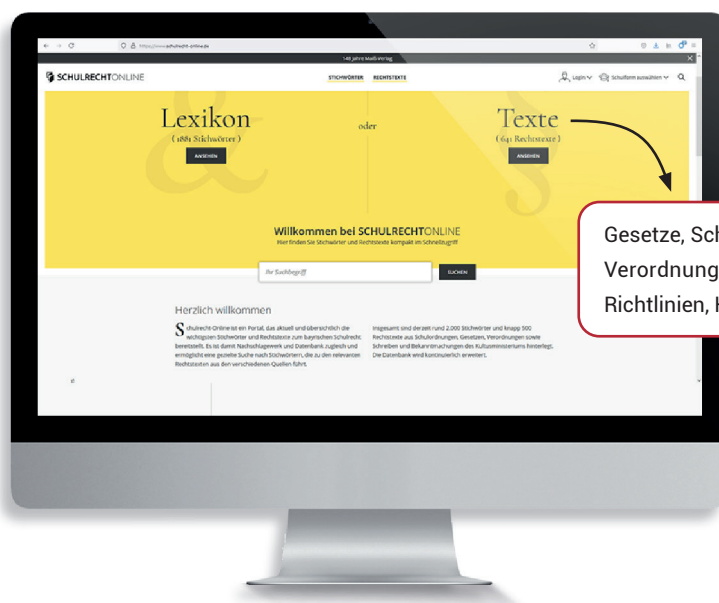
https://www.schulrecht-online.de

145 Jahre Maiß Verlag

SCHULRECHTONLINE

STICHWÖRTER RECHTSTEXTE

Login Schulform auswählen

Lexikon
( 1881 Stichwörter )
ANSEHEN

oder

Texte
( 641 Rechtstexte )
ANSEHEN

Willkommen bei SCHULRECHTONLINE
Hier finden Sie Stichwörter und Rechtstexte kompakt im Schnellzugriff

Ihr Suchbegriff

SUCHEN

Herzlich willkommen

Schulrecht Online ist ein Portal, das aktuell und übersichtlich die wichtigsten Stichwörter und Rechtstexte zum bayerischen Schulrecht bereitstellt. Es ist damit Nachschlagewerk und Datenbank zugleich und ermöglicht eine gezielte Suche nach Stichwörtern, die zu den relevanten Rechtstexten aus den verschiedenen Quellen führt.

Insgesamt sind derzeit rund 2.000 Stichwörter und knapp 500 Rechtstexte aus Schulordnungen, Gesetzen, Verordnungen sowie Schreiben und Bekanntmachungen des Kultusministeriums hinterlegt. Die Datenbank wird kontinuierlich erweitert.

Gesetze, Sch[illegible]
Verordnung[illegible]
Richtlinien, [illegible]